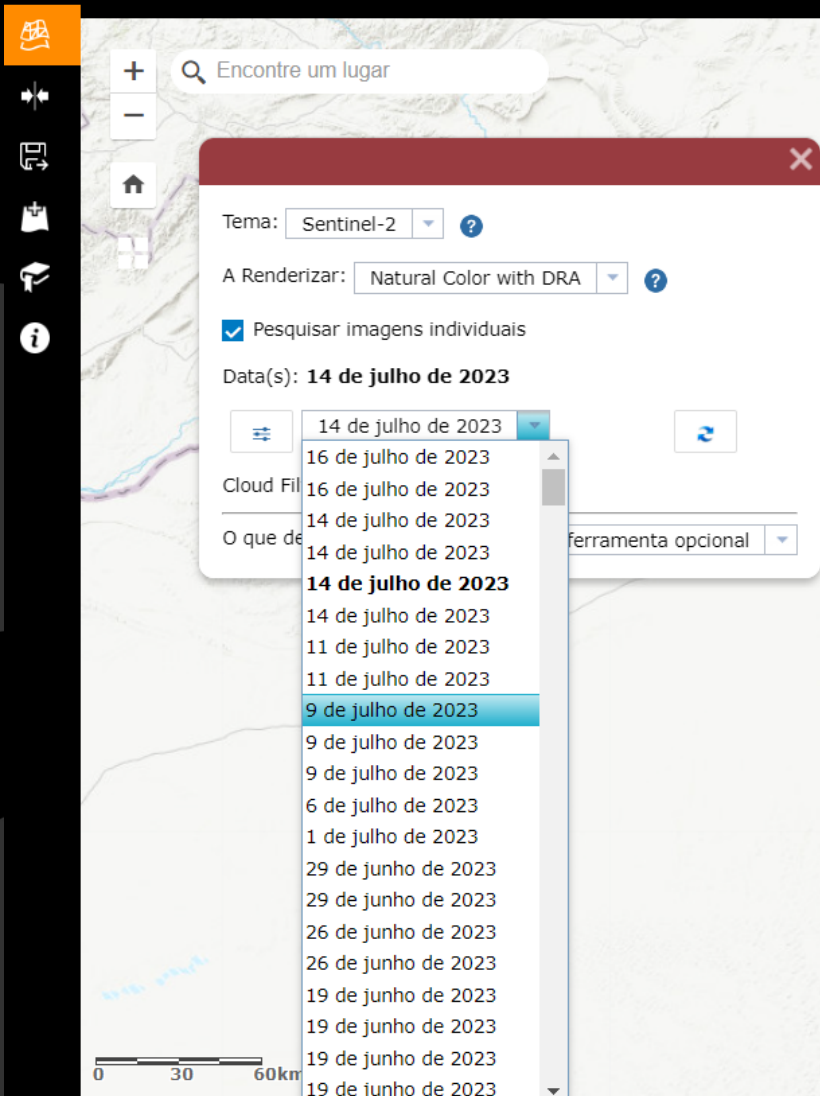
+
Encontre um lugar
−

Tema: Sentinel-2 ?

A Renderizar: Natural Color with DRA ?

Pesquisar imagens individuais

Data(s): **14 de julho de 2023**

14 de julho de 2023

16 de julho de 2023
16 de julho de 2023
14 de julho de 2023
14 de julho de 2023
**14 de julho de 2023**
14 de julho de 2023
11 de julho de 2023
11 de julho de 2023
9 de julho de 2023
9 de julho de 2023
9 de julho de 2023
6 de julho de 2023
1 de julho de 2023
29 de junho de 2023
29 de junho de 2023
26 de junho de 2023
26 de junho de 2023
19 de junho de 2023
19 de junho de 2023
19 de junho de 2023
19 de junho de 2023

Cloud Fil

O que de

ferramenta opcional

0 30 60km